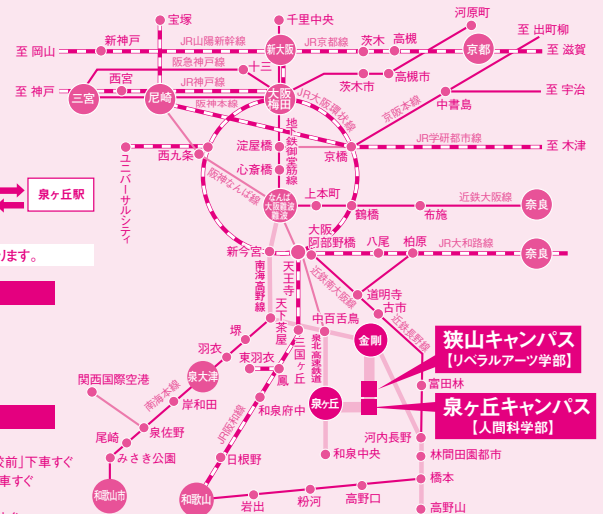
宝塚
千里中央
河原町
至 出町柳
至 岡山
新神戸
JR山陽新幹線
新大阪
JR京都線
茨木
高槻
京都
至 滋賀
阪急神戸線
十三
西宮
JR神戸線
茨木市
高槻市
至 神戸
三宮
尼崎
阪神本線
大阪梅田
JR大阪環状線
京阪本線
至 宇治
中書島
地下鉄御堂筋線
淀屋橋
JR学研都市線
西九条
京橋
至 木津
ユニバーサルシティ
心斎橋
阪神なんば線
泉ヶ丘駅
なんば大阪難波
上本町
近鉄大阪線
鶴橋
布施
奈良
ります。
新今宮
大阪阿部野橋
八尾
柏原
JR大和路線
奈良
南海高野線
天王寺
近鉄南大阪線
道明寺
天下茶屋
古市
中百舌鳥
金剛
狭山キャンパス
【リベラルアーツ学部】
堺
三国ヶ丘
泉北高速鉄道
羽衣
東羽衣
富田林
関西国際空港
泉大津
南海本線
鳳
泉ヶ丘
泉ヶ丘キャンパス
【人間科学部】
岸和田
和泉府中
河内長野
泉佐野
JR阪和線
和泉中央
林間田園都市
尾崎
みさき公園
日根野
橋本
和歌山市
和歌山
粉河
高野口
岩出
高野山
校前」下車すぐ
車すぐ